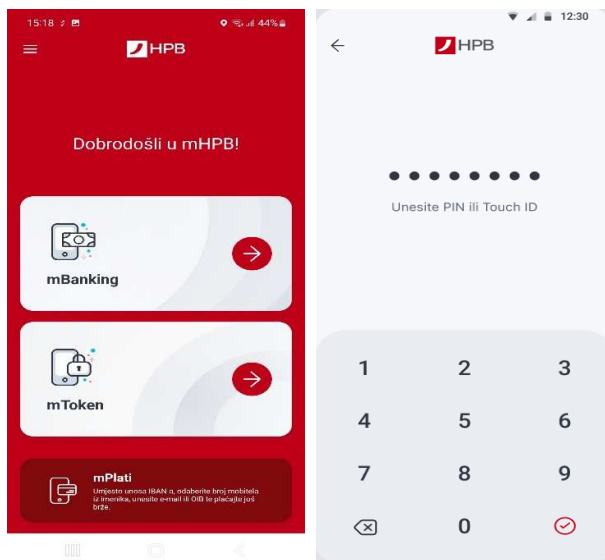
15:18 44%

HPB

Dobrodošli u mHPB!

mBanking

mToken

mPlati
Umjesto unosa IBAN a, odaberite broj mobitela iz imenika, unesite e-mail ili OIB te plaćajte još brže.

12:30

HPB

Unesite PIN ili Touch ID

1 2 3
4 5 6
7 8 9
0